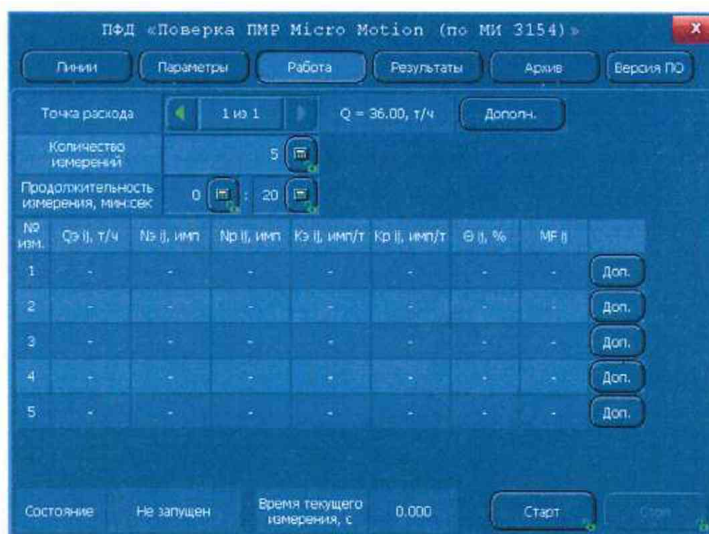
ПФД «Поверка ПМР Micro Motion (по МИ 3154)»

Линии | Параметры | Работа | Результаты | Архив | Версия ПО

Точка расхода | 1 из 1 | Q = 36.00, т/ч | Дополн.

Количество измерений | 5

Продолжительность измерения, мин:сек | 0 : 20

| № изм. | Qэ ij, т/ч | Nэ ij, имп | Nр ij, имп | Kэ ij, имп/т | Kр ij, имп/т | Θ ij, % | MF ij | |
|---|---|---|---|---|---|---|---|---|
| 1 | - | - | - | - | - | - | - | Доп. |
| 2 | - | - | - | - | - | - | - | Доп. |
| 3 | - | - | - | - | - | - | - | Доп. |
| 4 | - | - | - | - | - | - | - | Доп. |
| 5 | - | - | - | - | - | - | - | Доп. |

Состояние | Не запущен | Время текущего измерения, с | 0.000 | Старт | Стоп